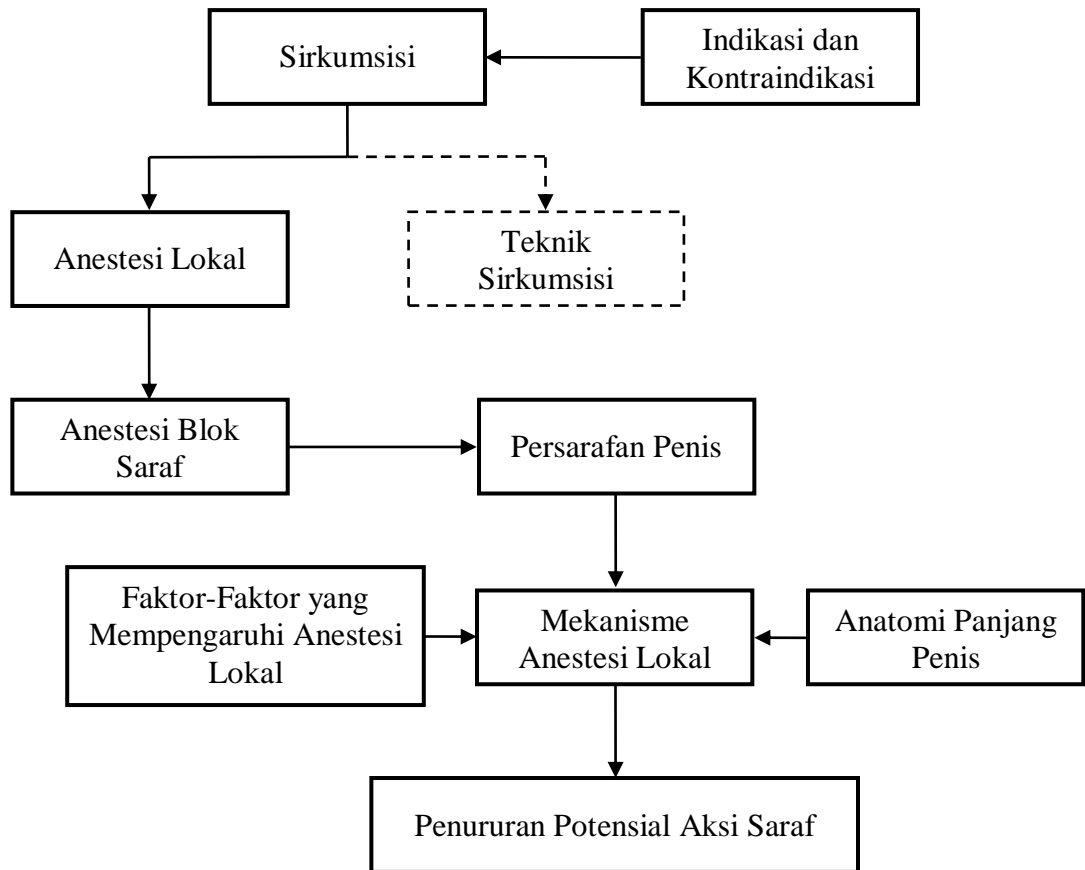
Sirkumsisi

Indikasi dan Kontraindikasi

Anestesi Lokal

Teknik Sirkumsisi

Anestesi Blok Saraf

Persarafan Penis

Faktor-Faktor yang Mempengaruhi Anestesi Lokal

Mekanisme Anestesi Lokal

Anatomi Panjang Penis

Penururan Potensial Aksi Saraf